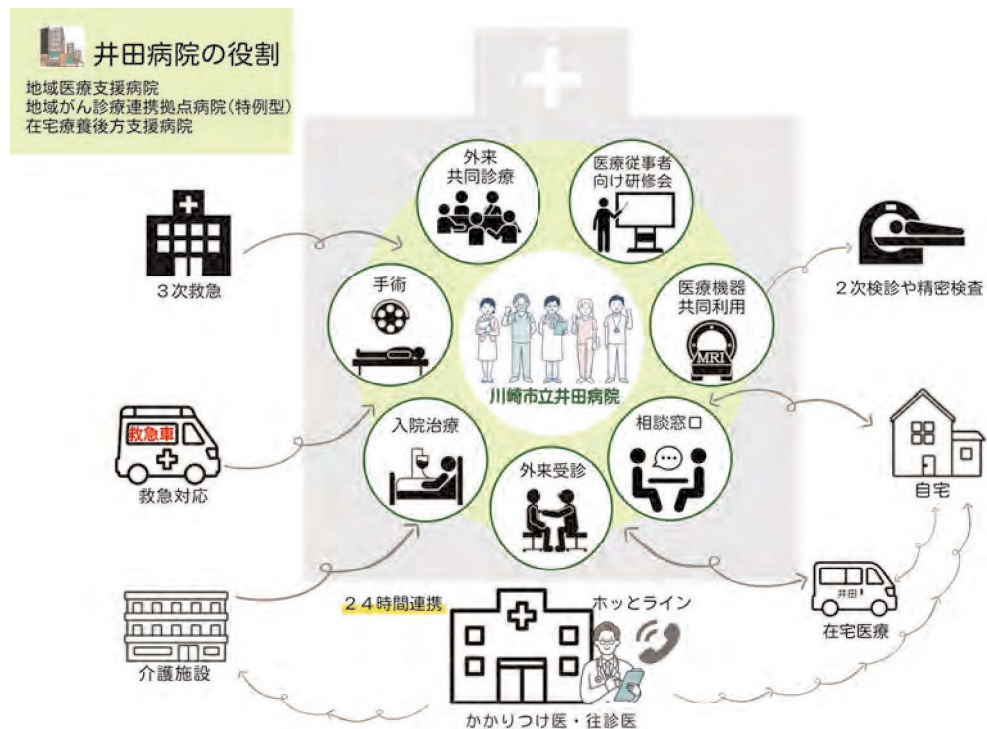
井田病院の役割
地域医療支援病院
地域がん診療連携拠点病院(特例型)
在宅療養後方支援病院

外来
共同診療

医療従事者
向け研修会

3次救急

手術

医療機器
共同利用

2次検診や精密検査

MRI

川崎市立井田病院

救急車

入院治療

相談窓口

自宅

救急対応

外来受診

井田

24時間連携

ホッとライン

在宅医療

介護施設

かかりつけ医・往診医